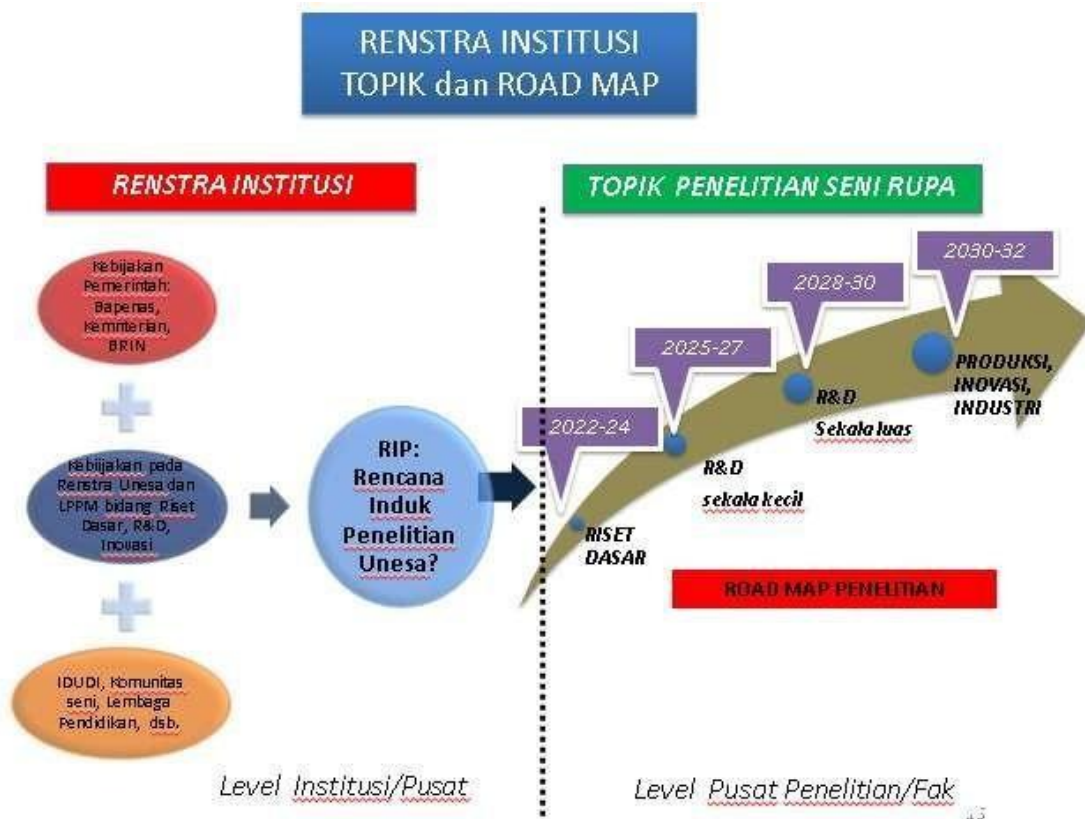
RENSTRA INSTITUSI
TOPIK dan ROAD MAP

RENSTRA INSTITUSI

Kebijakan Pemerintah: Bapenas, Kementerian, BRIN

Kebijakan pada Renstra Unesa dan LPPM bidang Riset Dasar, R&D, Inovasi

IDUDI, Komunitas seni, Lembaga Pendidikan, dsb.

RIP: Rencana Induk Penelitian Unesa?

Level Institusi/Pusat

TOPIK PENELITIAN SENI RUPA

2022-24

2025-27

2028-30

2030-32

RISET DASAR

R&D sekala kecil

R&D Sekala luas

PRODUKSI, INOVASI, INDUSTRI

ROAD MAP PENELITIAN

Level Pusat Penelitian/Fak

13